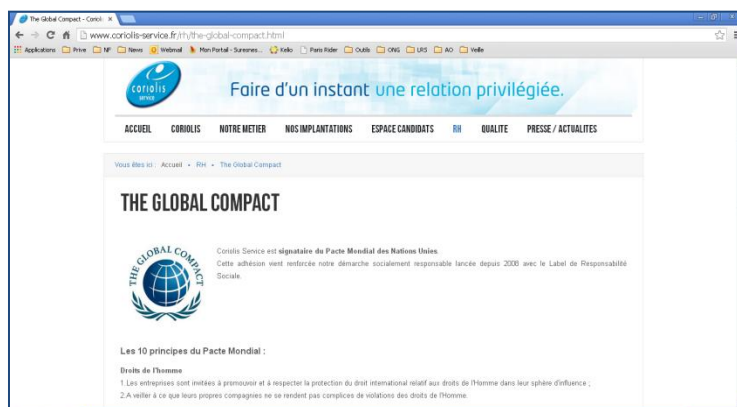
The Global Compact - Corioli ×

www.coriolis-service.fr/rh/the-global-compact.html

Applications Prive NF News Webmail Mon Portail - Suresnes... Kelio Paris Rider Outils ONG LRS AO Veille

coriolis service

Faire d'un instant une relation privilégiée.

ACCUEIL CORIOLIS NOTRE METIER NOS IMPLANTATIONS ESPACE CANDIDATS RH QUALITE PRESSE / ACTUALITES

Vous êtes ici : Accueil » RH » The Global Compact

THE GLOBAL COMPACT

THE GLOBAL COMPACT

Coriolis Service est signataire du Pacte Mondial des Nations Unies.
Cette adhésion vient renforcée notre démarche socialement responsable lancée depuis 2008 avec le Label de Responsabilité Sociale.

Les 10 principes du Pacte Mondial :

Droits de l'homme

1.Les entreprises sont invitées à promouvoir et à respecter la protection du droit international relatif aux droits de l'Homme dans leur sphère d'influence ;

2.A veiller à ce que leurs propres compagnies ne se rendent pas complices de violations des droits de l'Homme.